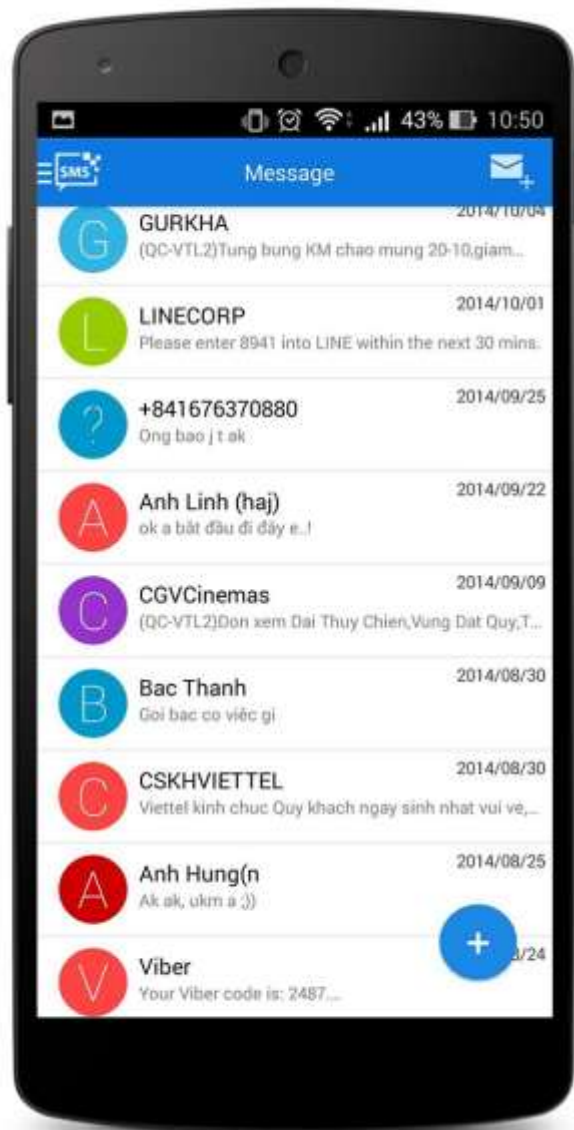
43% 10:50

SMS

Message

G
GURKHA
2014/10/04
(QC-VTL2)Tung bung KM chao mung 20-10,giam...

L
LINECORP
2014/10/01
Please enter 8941 into LINE within the next 30 mins.

?
+841676370880
2014/09/25
Ong bao j t ak

A
Anh Linh (haj)
2014/09/22
ok a bắt đầu đi đây e..!

C
CGVCinemas
2014/09/09
(QC-VTL2)Don xem Dai Thuy Chien,Vung Dat Quy,T...

B
Bac Thanh
2014/08/30
Goi bac co viêc gi

C
CSKHVIETTEL
2014/08/30
Viettel kinh chuc Quy khach ngay sinh nhat vui ve,...

A
Anh Hung(n
2014/08/25
Ak ak, ukm a ;))

V
Viber
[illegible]/24
Your Viber code is: 2487....

+